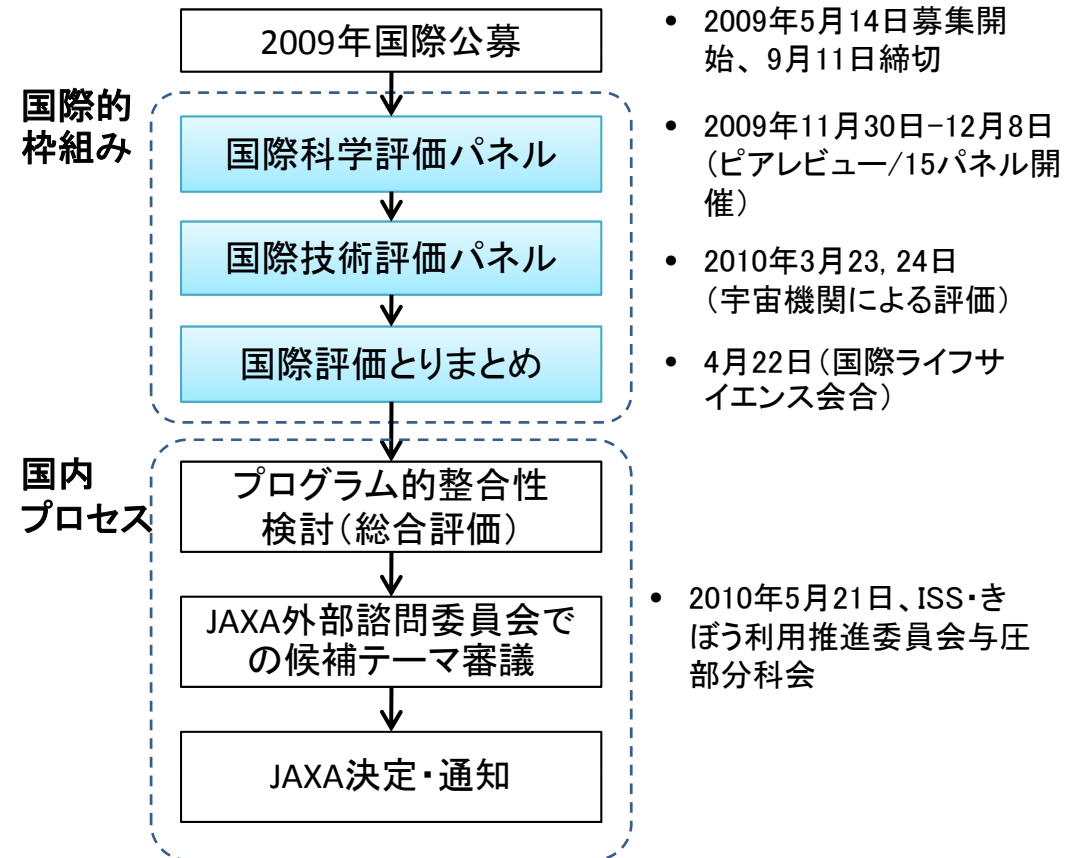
2009年国際公募

国際的枠組み

国際科学評価パネル

国際技術評価パネル

国際評価とりまとめ

国内プロセス

プログラム的整合性検討(総合評価)

JAXA外部諮問委員会での候補テーマ審議

JAXA決定・通知

• 2009年5月14日募集開始、9月11日締切

• 2009年11月30日−12月8日(ピアレビュー/15パネル開催)

• 2010年3月23, 24日(宇宙機関による評価)

• 4月22日(国際ライフサイエンス会合)

• 2010年5月21日、ISS・きぼう利用推進委員会与圧部分科会